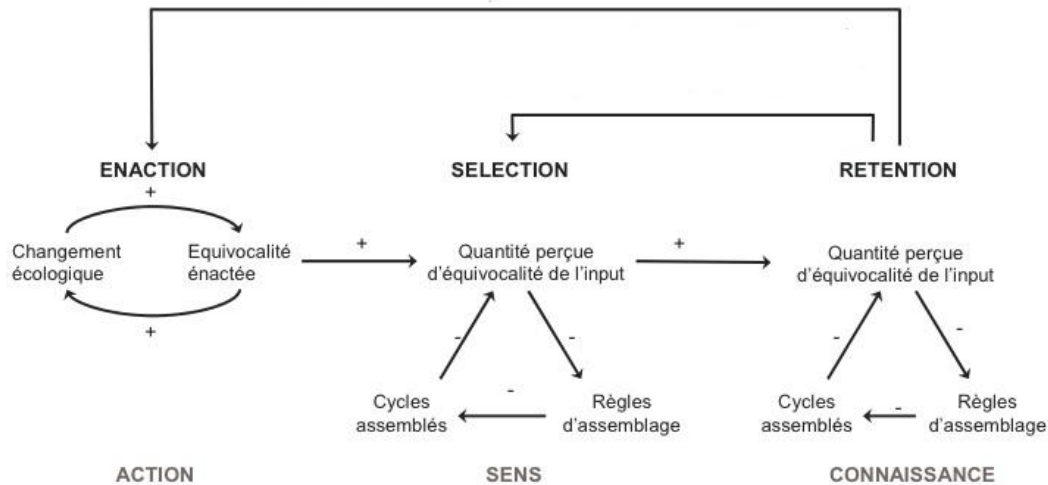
ENACTION

SELECTION

RETENTION

+

Changement écologique

Equivocalité énactée

+

+

Quantité perçue d'équivocalité de l'input

+

Quantité perçue d'équivocalité de l'input

-

-

-

Cycles assemblés

Règles d'assemblage

-

-

-

Cycles assemblés

Règles d'assemblage

ACTION

SENS

CONNAISSANCE